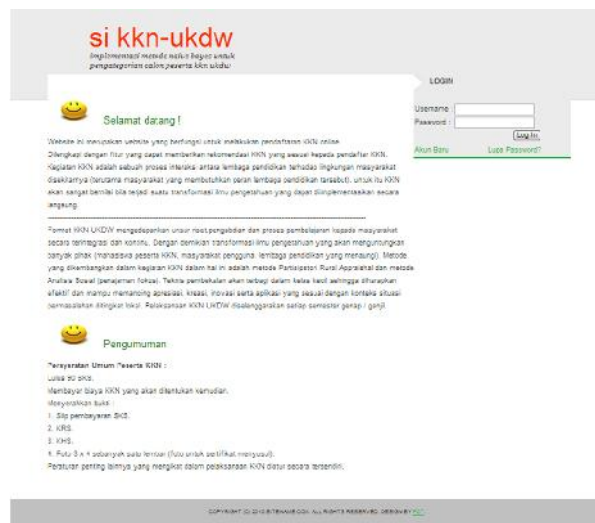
si kkn-ukdw

implementasi metode naive bayes untuk pengkategorian calon peserta kkn ukdw

LOGIN

Username :

Password :

Log In

Akun Baru

Lupa Password?

Selamat datang !

Website ini merupakan website yang berfungsi untuk melakukan pendaftaran KKN online. Dilengkapi dengan fitur yang dapat memberikan rekomendasi KKN yang sesuai kepada pendaftar KKN. Kegiatan KKN adalah sebuah proses interaksi antara lembaga pendidikan terhadap lingkungan masyarakat disekitarnya (terutama masyarakat yang membutuhkan peran lembaga pendidikan tersebut), untuk itu KKN akan sangat bernilai bila terjadi suatu transformasi ilmu pengetahuan yang dapat diimplementasikan secara langsung.

Format KKN UKDW mengedepankan unsur riset,pengabdian dan proses pembelajaran kepada masyarakat secara terintegrasi dan kontinu. Dengan demikian transformasi ilmu pengetahuan yang akan menguntungkan banyak pihak (mahasiswa peserta KKN, masyarakat pengguna, lembaga pendidikan yang menaungi). Metode yang dikembangkan dalam kegiatan KKN dalam hal ini adalah metode Partisipatori Rural Appraisal dan metode Analisa Sosial (pemajeman fokus). Teknis pembekalan akan terbagi dalam kelas kecil sehingga diharapkan efektif dan mampu memancing apresiasi, kreasi, inovasi serta aplikasi yang sesuai dengan konteks situasi permasalahan dilingkar lokal. Pelaksanaan KKN UKDW diselenggarakan setiap semester genap / ganjil.

Pengumuman

Persyaratan Umum Peserta KKN :
Lulus 90 SKS.
Membayar biaya KKN yang akan ditentukan kemudian.
Menyerahkan bukti :
1. Slip pembayaran SKS.
2. KRS.
3. KHS.
4. Foto 3 x 4 sebanyak satu lembar (foto untuk sertifikat mengusul).
Peraturan penting lainnya yang mengikat dalam pelaksanaan KKN diatur secara tersendiri.

COPYRIGHT (C) 2013 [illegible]. ALL RIGHTS RESERVED. DESIGN BY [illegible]